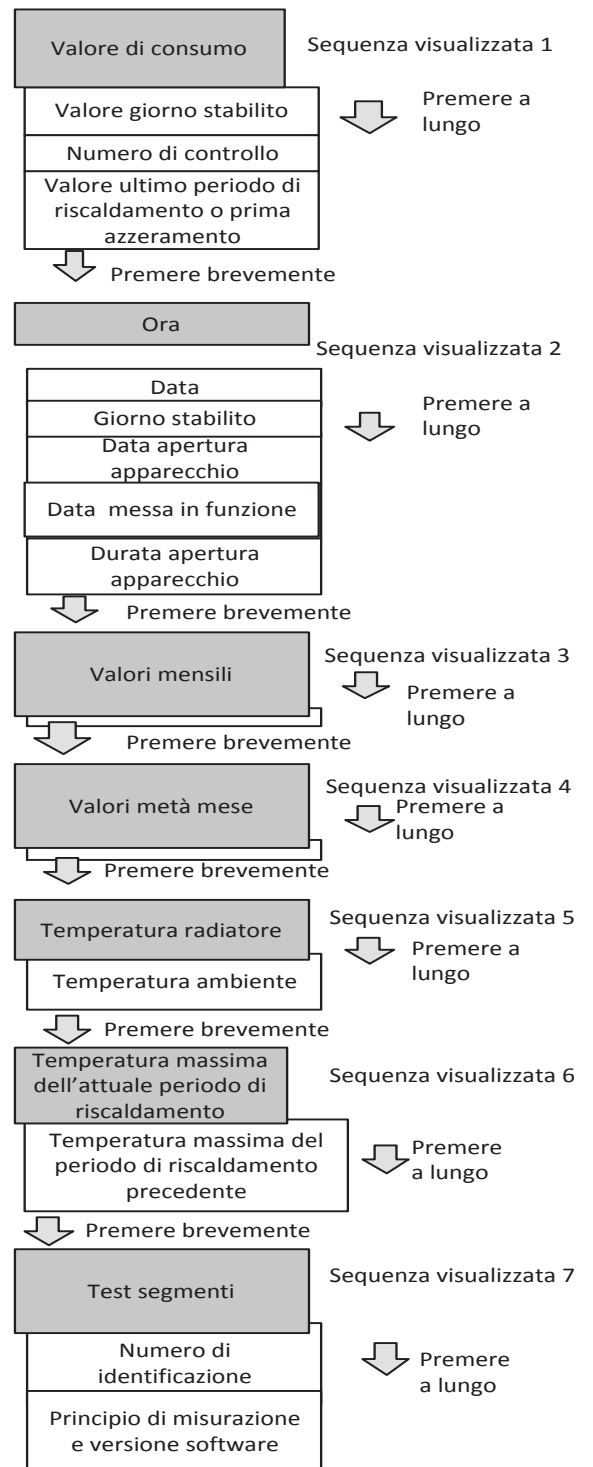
Valore di consumo

Sequenza visualizzata 1

Valore giorno stabilito

Premere a lungo

Numero di controllo

Valore ultimo periodo di riscaldamento o prima azzeramento

Premere brevemente

Ora

Sequenza visualizzata 2

Data

Giorno stabilito

Premere a lungo

Data apertura apparecchio

Data messa in funzione

Durata apertura apparecchio

Premere brevemente

Valori mensili

Sequenza visualizzata 3

Premere a lungo

Premere brevemente

Valori metà mese

Sequenza visualizzata 4

Premere a lungo

Premere brevemente

Temperatura radiatore

Sequenza visualizzata 5

Premere a lungo

Temperatura ambiente

Premere brevemente

Temperatura massima dell'attuale periodo di riscaldamento

Sequenza visualizzata 6

Temperatura massima del periodo di riscaldamento precedente

Premere a lungo

Premere brevemente

Test segmenti

Sequenza visualizzata 7

Numero di identificazione

Premere a lungo

Principio di misurazione e versione software